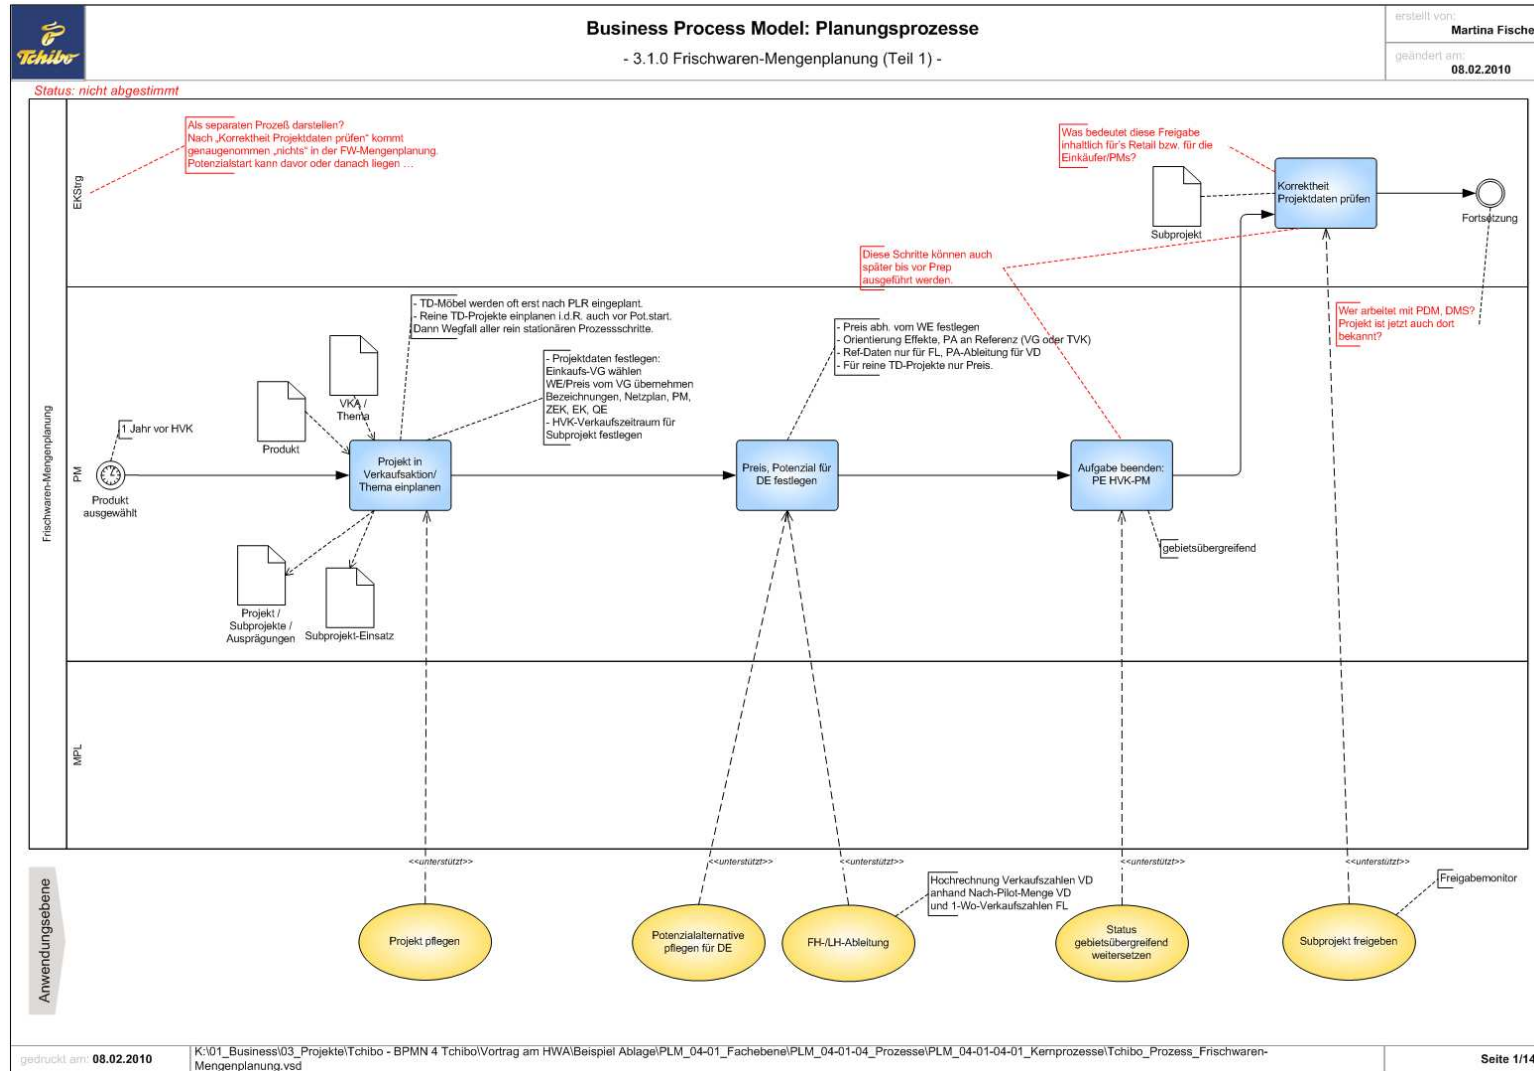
Tchibo

Business Process Model: Planungsprozesse

- 3.1.0 Frischwaren-Mengenplanung (Teil 1) -

erstellt von:
Martina Fische

geändert am:
08.02.2010

Status: nicht abgestimmt

Frischwaren-Mengenplanung

EKStrg

Als separaten Prozeß darstellen?
Nach „Korrektheit Projektdaten prüfen" kommt genaugenommen „nichts" in der FW-Mengenplanung. Potenzialstart kann davor oder danach liegen ...

Was bedeutet diese Freigabe inhaltlich für's Retail bzw. für die Einkäufer/PMs?

Subprojekt

Korrektheit Projektdaten prüfen

Fortsetzung

Diese Schritte können auch später bis vor Prep ausgeführt werden.

PM

- TD-Möbel werden oft erst nach PLR eingeplant.
- Reine TD-Projekte einplanen i.d.R. auch vor Pot.start. Dann Wegfall aller rein stationären Prozessschritte.

- Preis abh. vom WE festlegen
- Orientierung Effekte, PA an Referenz (VG oder TVK)
- Ref-Daten nur für FL, PA-Ableitung für VD
- Für reine TD-Projekte nur Preis.

Wer arbeitet mit PDM, DMS? Projekt ist jetzt auch dort bekannt?

VKA / Thema

- Projektdaten festlegen:
Einkaufs-VG wählen
WE/Preis vom VG übernehmen
Bezeichnungen, Netzplan, PM, ZEK, EK, QE
- HVK-Verkaufszeitraum für Subprojekt festlegen

1 Jahr vor HVK

Produkt

Produkt ausgewählt

Projekt in Verkaufsaktion/ Thema einplanen

Preis, Potenzial für DE festlegen

Aufgabe beenden: PE HVK-PM

gebietsübergreifend

Projekt / Subprojekte / Ausprägungen

Subprojekt-Einsatz

MPL

Anwendungsebene

<<unterstützt>>

<<unterstützt>>

<<unterstützt>>

<<unterstützt>>

<<unterstützt>>

Hochrechnung Verkaufszahlen VD anhand Nach-Pilot-Menge VD und 1-Wo-Verkaufszahlen FL

Freigabemonitor

Projekt pflegen

Potenzialalternative pflegen für DE

FH-/LH-Ableitung

Status gebietsübergreifend weitersetzen

Subprojekt freigeben

gedruckt am: 08.02.2010

K:\01_Business\03_Projekte\Tchibo - BPMN 4 Tchibo\Vortrag am HWA\Beispiel Ablage\PLM_04-01_Fachebene\PLM_04-01-04_Prozesse\PLM_04-01-04-01_Kernprozesse\Tchibo_Prozess_Frischwaren-Mengenplanung.vsd

Seite 1/14